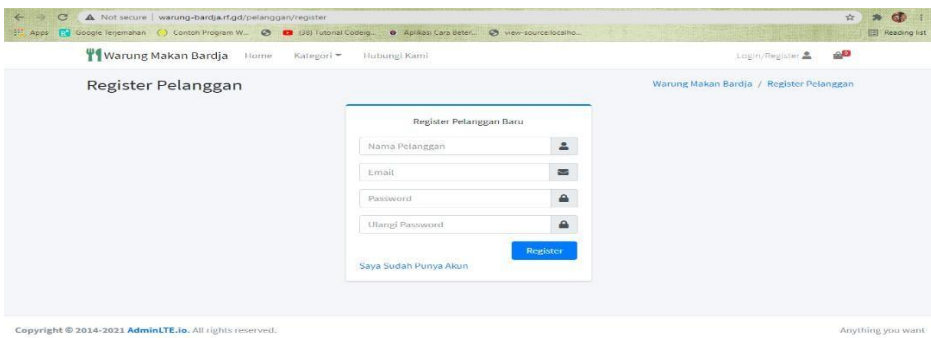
Not secure | warung-bardja.rf.gd/pelanggan/register

Apps Google Terjemahan Contoh Program W... (38) Tutorial Codeig... Aplikasi Cara Beter... view-source:localho... Reading list

Warung Makan Bardja Home Kategori Hubungi Kami Login/Register 0

Register Pelanggan

Warung Makan Bardja / Register Pelanggan

Register Pelanggan Baru

Nama Pelanggan

Email

Password

Ulangi Password

Register

Saya Sudah Punya Akun

Copyright © 2014-2021 AdminLTE.io. All rights reserved.

Anything you want